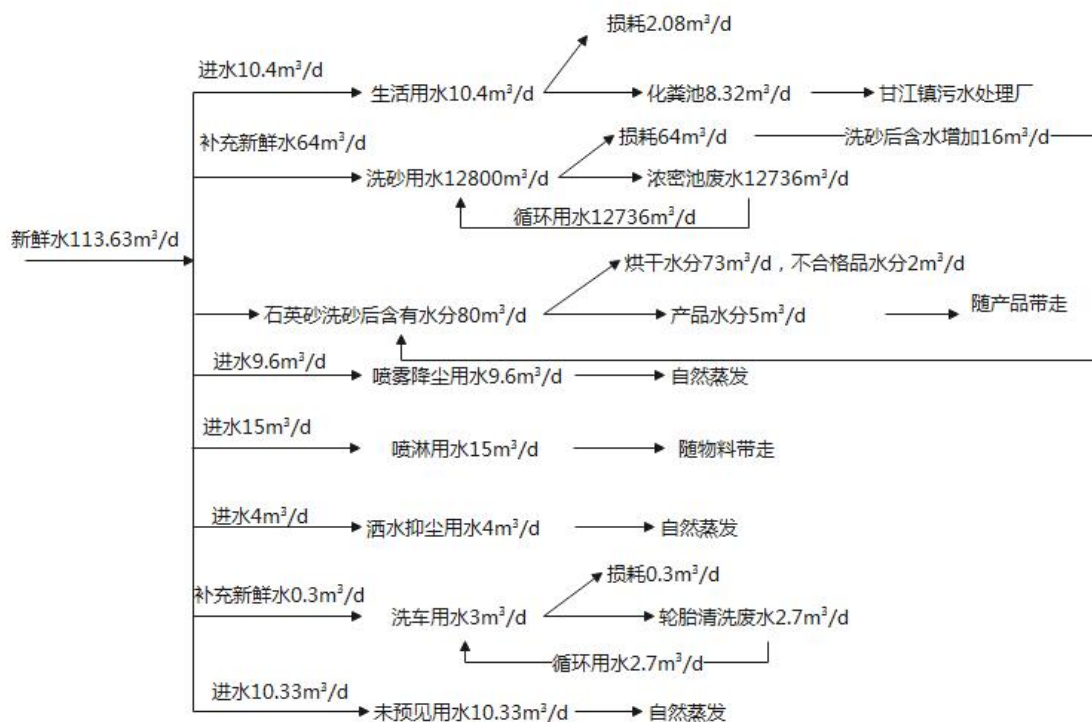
损耗2.08m³/d

进水10.4m³/d

生活用水10.4m³/d

化粪池8.32m³/d

甘江镇污水处理厂

补充新鲜水64m³/d

损耗64m³/d

洗砂后含水增加16m³/d

洗砂用水12800m³/d

浓密池废水12736m³/d

循环用水12736m³/d

新鲜水113.63m³/d

烘干水分73m³/d，不合格品水分2m³/d

石英砂洗砂后含有水分80m³/d

产品水分5m³/d

随产品带走

进水9.6m³/d

喷雾降尘用水9.6m³/d

自然蒸发

进水15m³/d

喷淋用水15m³/d

随物料带走

进水4m³/d

洒水抑尘用水4m³/d

自然蒸发

补充新鲜水0.3m³/d

损耗0.3m³/d

洗车用水3m³/d

轮胎清洗废水2.7m³/d

循环用水2.7m³/d

进水10.33m³/d

未预见用水10.33m³/d

自然蒸发